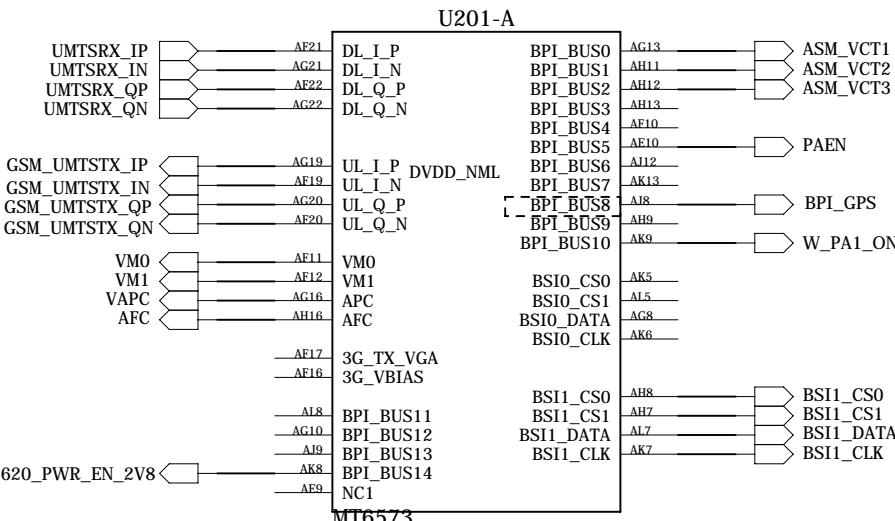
U201-A

UMTSRX_IP AF21 DL_I_P
UMTSRX_IN AG21 DL_I_N
UMTSRX_QP AF22 DL_Q_P
UMTSRX_QN AG22 DL_Q_N

GSM_UMTSTX_IP AG19 UL_I_P
GSM_UMTSTX_IN AF19 UL_I_N
GSM_UMTSTX_QP AG20 UL_Q_P
GSM_UMTSTX_QN AF20 UL_Q_N

DVDD_NML

VM0 AF11 VM0
VM1 AF12 VM1
VAPC AG16 APC
AFC AH16 AFC

AF17 3G_TX_VGA
AF16 3G_VBIAS

AL8 BPI_BUS11
AG10 BPI_BUS12
AJ9 BPI_BUS13
620_PWR_EN_2V8 AK8 BPI_BUS14
AF9 NC1

BPI_BUS0 AG13 ASM_VCT1
BPI_BUS1 AH11 ASM_VCT2
BPI_BUS2 AH12 ASM_VCT3
BPI_BUS3 AH13
BPI_BUS4 AF10
BPI_BUS5 AE10 PAEN
BPI_BUS6 AJ12
BPI_BUS7 AK13
BPI_BUS8 AJ8 BPI_GPS
BPI_BUS9 AH9
BPI_BUS10 AK9 W_PA1_ON

BSI0_CS0 AK5
BSI0_CS1 AL5
BSI0_DATA AG8
BSI0_CLK AK6

BSI1_CS0 AH8 BSI1_CS0
BSI1_CS1 AH7 BSI1_CS1
BSI1_DATA AL7 BSI1_DATA
BSI1_CLK AK7 BSI1_CLK

MT6573